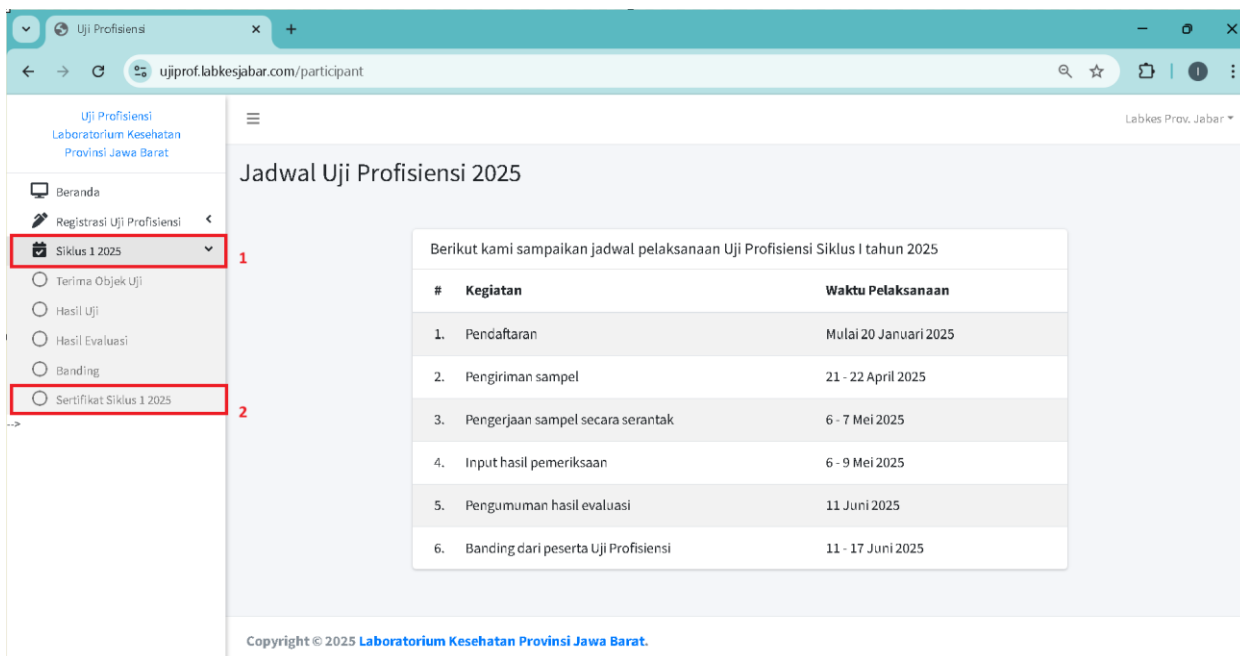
Uji Profisiensi

ujiprof.labkesjabar.com/participant

Uji Profisiensi Laboratorium Kesehatan Provinsi Jawa Barat

Beranda
Registrasi Uji Profisiensi
Siklus 1 2025
Terima Objek Uji
Hasil Uji
Hasil Evaluasi
Banding
Sertifikat Siklus 1 2025

-->

1
2

Labkes Prov. Jabar

Jadwal Uji Profisiensi 2025

Berikut kami sampaikan jadwal pelaksanaan Uji Profisiensi Siklus I tahun 2025

| # | Kegiatan | Waktu Pelaksanaan |
|---|---|---|
| 1. | Pendaftaran | Mulai 20 Januari 2025 |
| 2. | Pengiriman sampel | 21 - 22 April 2025 |
| 3. | Pengerjaan sampel secara serantak | 6 - 7 Mei 2025 |
| 4. | Input hasil pemeriksaan | 6 - 9 Mei 2025 |
| 5. | Pengumuman hasil evaluasi | 11 Juni 2025 |
| 6. | Banding dari peserta Uji Profisiensi | 11 - 17 Juni 2025 |

Copyright © 2025 Laboratorium Kesehatan Provinsi Jawa Barat.